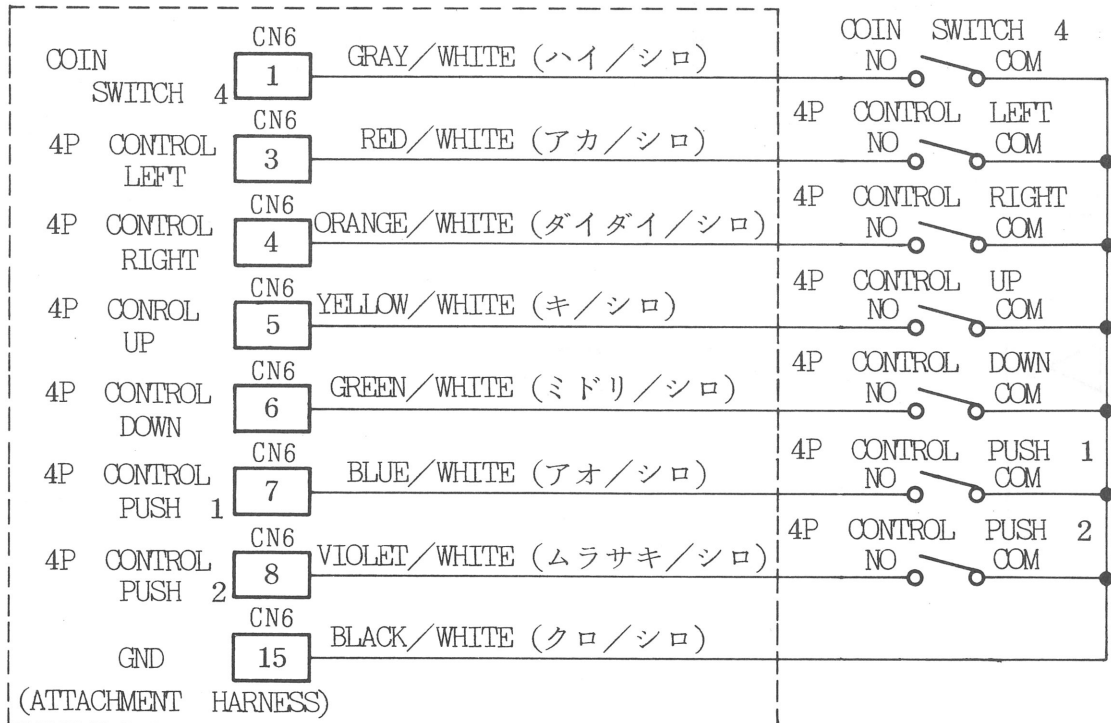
COIN SWITCH 4 | CN6 1 | GRAY/WHITE (ハイ/シロ) | COIN SWITCH 4 NO COM

4P CONTROL LEFT | CN6 3 | RED/WHITE (アカ/シロ) | 4P CONTROL LEFT NO COM

4P CONTROL RIGHT | CN6 4 | ORANGE/WHITE (ダイダイ/シロ) | 4P CONTROL RIGHT NO COM

4P CONROL UP | CN6 5 | YELLOW/WHITE (キ/シロ) | 4P CONTROL UP NO COM

4P CONTROL DOWN | CN6 6 | GREEN/WHITE (ミドリ/シロ) | 4P CONTROL DOWN NO COM

4P CONTROL PUSH 1 | CN6 7 | BLUE/WHITE (アオ/シロ) | 4P CONTROL PUSH 1 NO COM

4P CONTROL PUSH 2 | CN6 8 | VIOLET/WHITE (ムラサキ/シロ) | 4P CONTROL PUSH 2 NO COM

GND | CN6 15 | BLACK/WHITE (クロ/シロ)

(ATTACHMENT HARNESS)